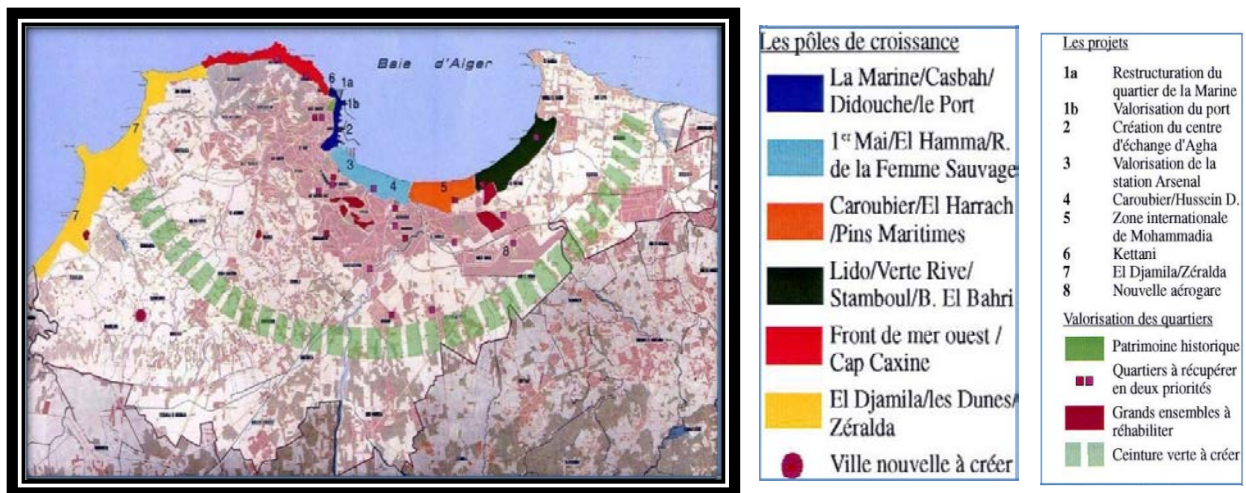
Baie d'Alger

7
7
6
1a
1b
2
3
4
5
8

Les pôles de croissance

La Marine/Casbah/Didouche/le Port

1$^{er}$ Mai/El Hamma/R. de la Femme Sauvage

Caroubier/El Harrach/Pins Maritimes

Lido/Verte Rive/Stamboul/B. El Bahri

Front de mer ouest / Cap Caxine

El Djamila/les Dunes/Zéralda

Ville nouvelle à créer

Les projets

| | |
|---|---|
| 1a | Restructuration du quartier de la Marine |
| 1b | Valorisation du port |
| 2 | Création du centre d'échange d'Agha |
| 3 | Valorisation de la station Arsenal |
| 4 | Caroubier/Hussein D. |
| 5 | Zone internationale de Mohammadia |
| 6 | Kettani |
| 7 | El Djamila/Zéralda |
| 8 | Nouvelle aérogare |

Valorisation des quartiers

Patrimoine historique

Quartiers à récupérer en deux priorités

Grands ensembles à réhabiliter

Ceinture verte à créer